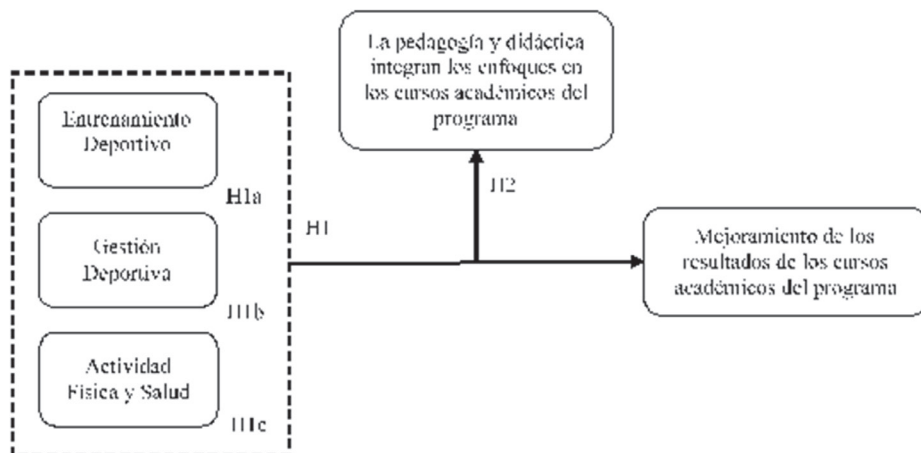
La pedagogía y didáctica integran los enfoques en los cursos académicos del programa

Entrenamiento Deportivo

H1a

Gestión Deportiva

H1b

Actividad Física y Salud

H1c

H1

H2

Mejoramiento de los resultados de los cursos académicos del programa